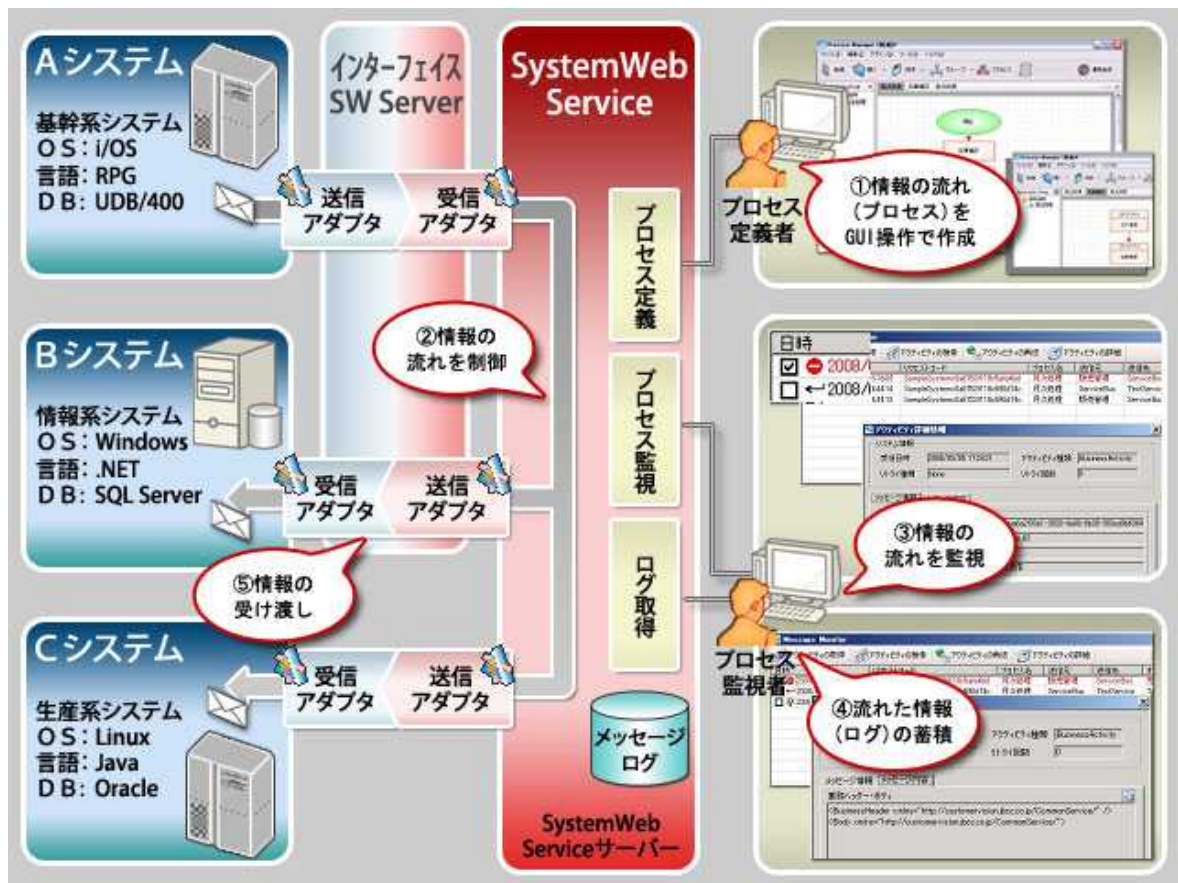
Aシステム

基幹系システム
OS：i/OS
言語：RPG
DB：UDB/400

インターフェイス
SW Server

SystemWeb
Service

送信
アダプタ

受信
アダプタ

プロセス定義

プロセス
定義者

①情報の流れ
（プロセス）を
GUI操作で作成

Bシステム

情報系システム
OS：Windows
言語：.NET
DB：SQL Server

②情報の
流れを制御

受信
アダプタ

送信
アダプタ

プロセス監視

日時
2008/
2008/

③情報の
流れを監視

⑤情報の
受け渡し

ログ取得

Cシステム

生産系システム
OS：Linux
言語：Java
DB：Oracle

受信
アダプタ

送信
アダプタ

メッセージ
ログ

プロセス
監視者

④流れた情報
（ログ）の蓄積

SystemWeb
Serviceサーバー